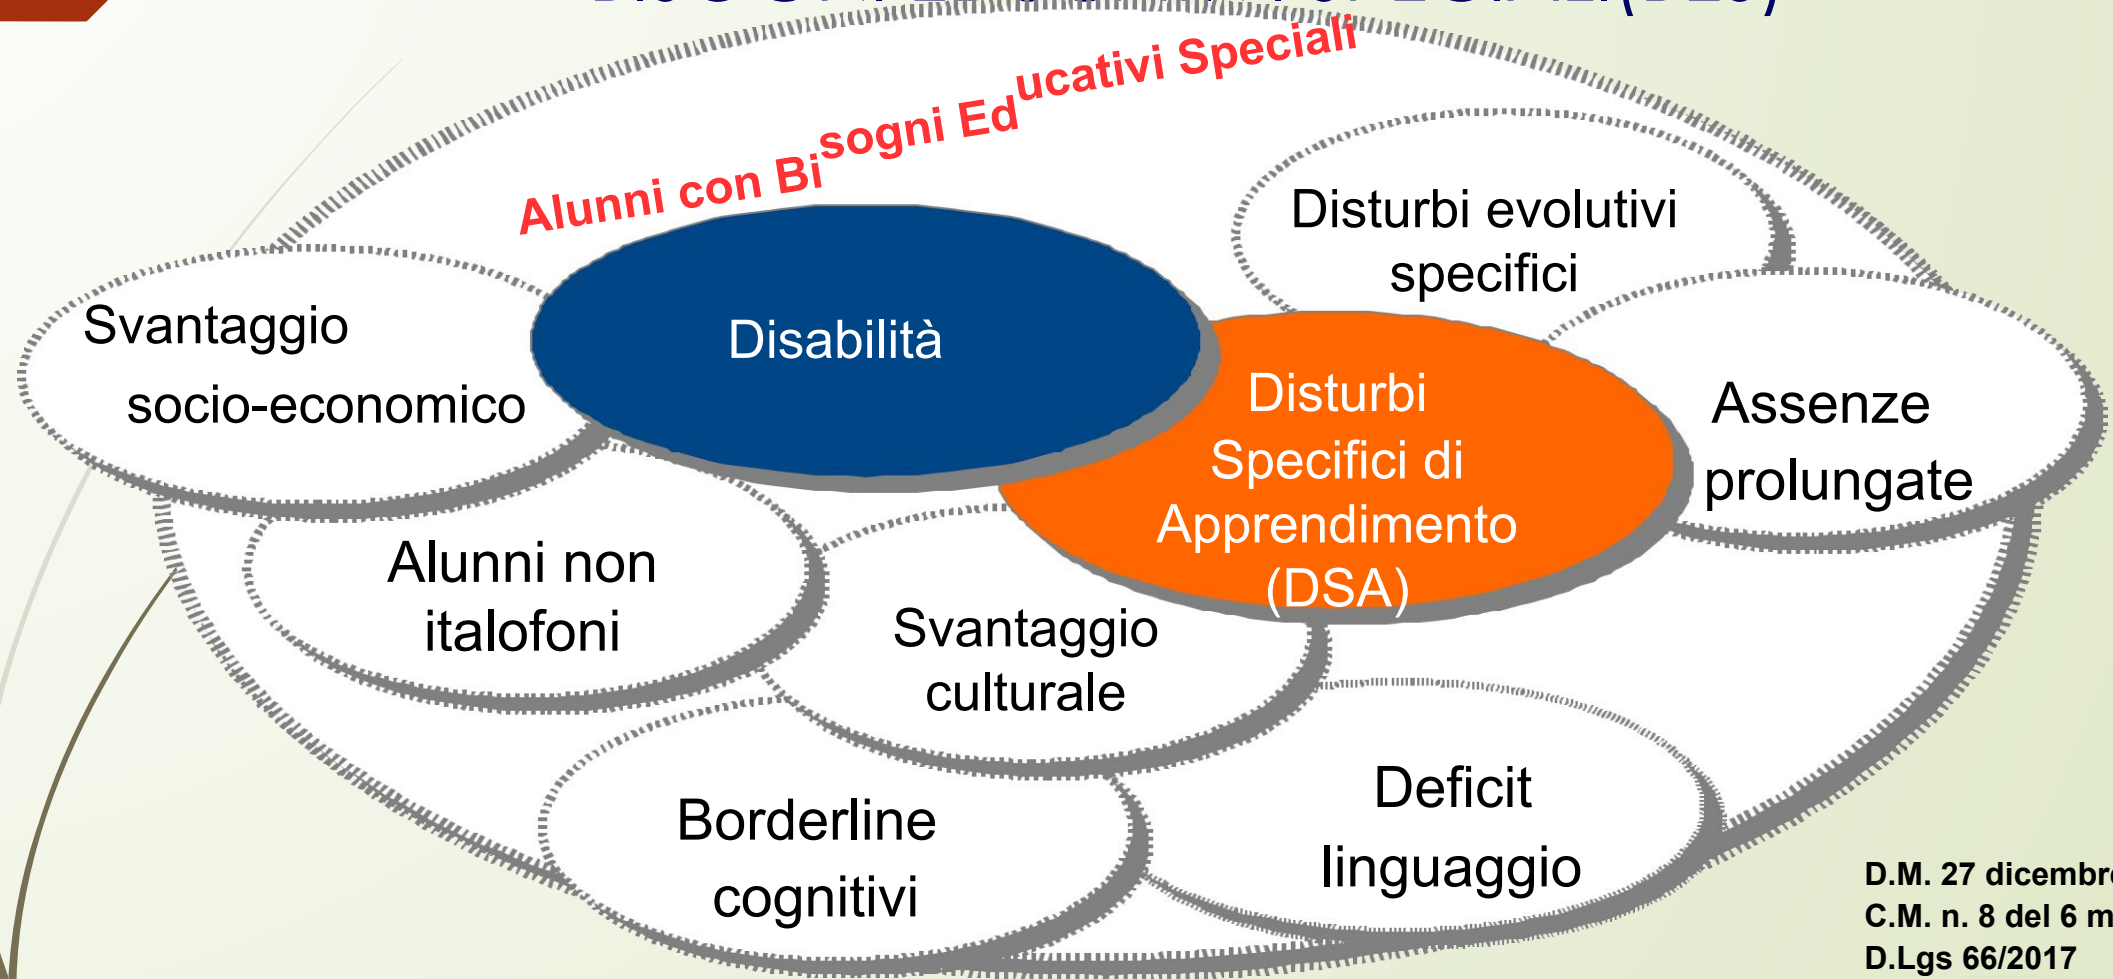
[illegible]

Alunni con Bisogni Educativi Speciali

Disabilità

Disturbi evolutivi specifici

Svantaggio socio-economico

Disturbi Specifici di Apprendimento (DSA)

Assenze prolungate

Alunni non italofoni

Svantaggio culturale

Borderline cognitivi

Deficit linguaggio

D.M. 27 dicembr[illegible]
C.M. n. 8 del 6 m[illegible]
D.Lgs 66/2017